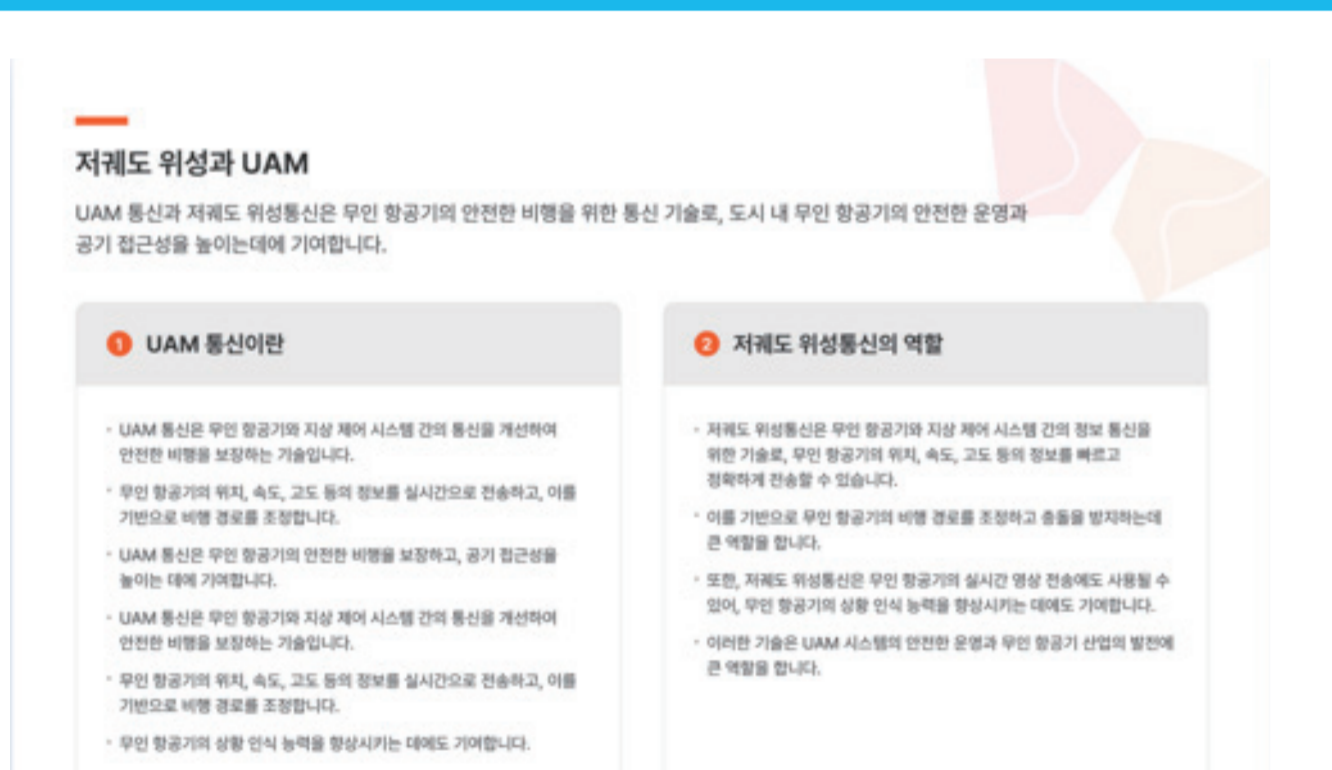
저궤도 위성과 UAM

UAM 통신과 저궤도 위성통신은 무인 항공기의 안전한 비행을 위한 통신 기술로, 도시 내 무인 항공기의 안전한 운영과 공기 접근성을 높이는데에 기여합니다.

1 UAM 통신이란

· UAM 통신은 무인 항공기와 지상 제어 시스템 간의 통신을 개선하여 안전한 비행을 보장하는 기술입니다.

· 무인 항공기의 위치, 속도, 고도 등의 정보를 실시간으로 전송하고, 이를 기반으로 비행 경로를 조정합니다.

· UAM 통신은 무인 항공기의 안전한 비행을 보장하고, 공기 접근성을 높이는 데에 기여합니다.

· UAM 통신은 무인 항공기와 지상 제어 시스템 간의 통신을 개선하여 안전한 비행을 보장하는 기술입니다.

· 무인 항공기의 위치, 속도, 고도 등의 정보를 실시간으로 전송하고, 이를 기반으로 비행 경로를 조정합니다.

· 무인 항공기의 상황 인식 능력을 향상시키는 데에도 기여합니다.

2 저궤도 위성통신의 역할

· 저궤도 위성통신은 무인 항공기와 지상 제어 시스템 간의 정보 통신을 위한 기술로, 무인 항공기의 위치, 속도, 고도 등의 정보를 빠르고 정확하게 전송할 수 있습니다.

· 이를 기반으로 무인 항공기의 비행 경로를 조정하고 충돌을 방지하는데 큰 역할을 합니다.

· 또한, 저궤도 위성통신은 무인 항공기의 실시간 영상 전송에도 사용될 수 있어, 무인 항공기의 상황 인식 능력을 향상시키는 데에도 기여합니다.

· 이러한 기술은 UAM 시스템의 안전한 운영과 무인 항공기 산업의 발전에 큰 역할을 합니다.